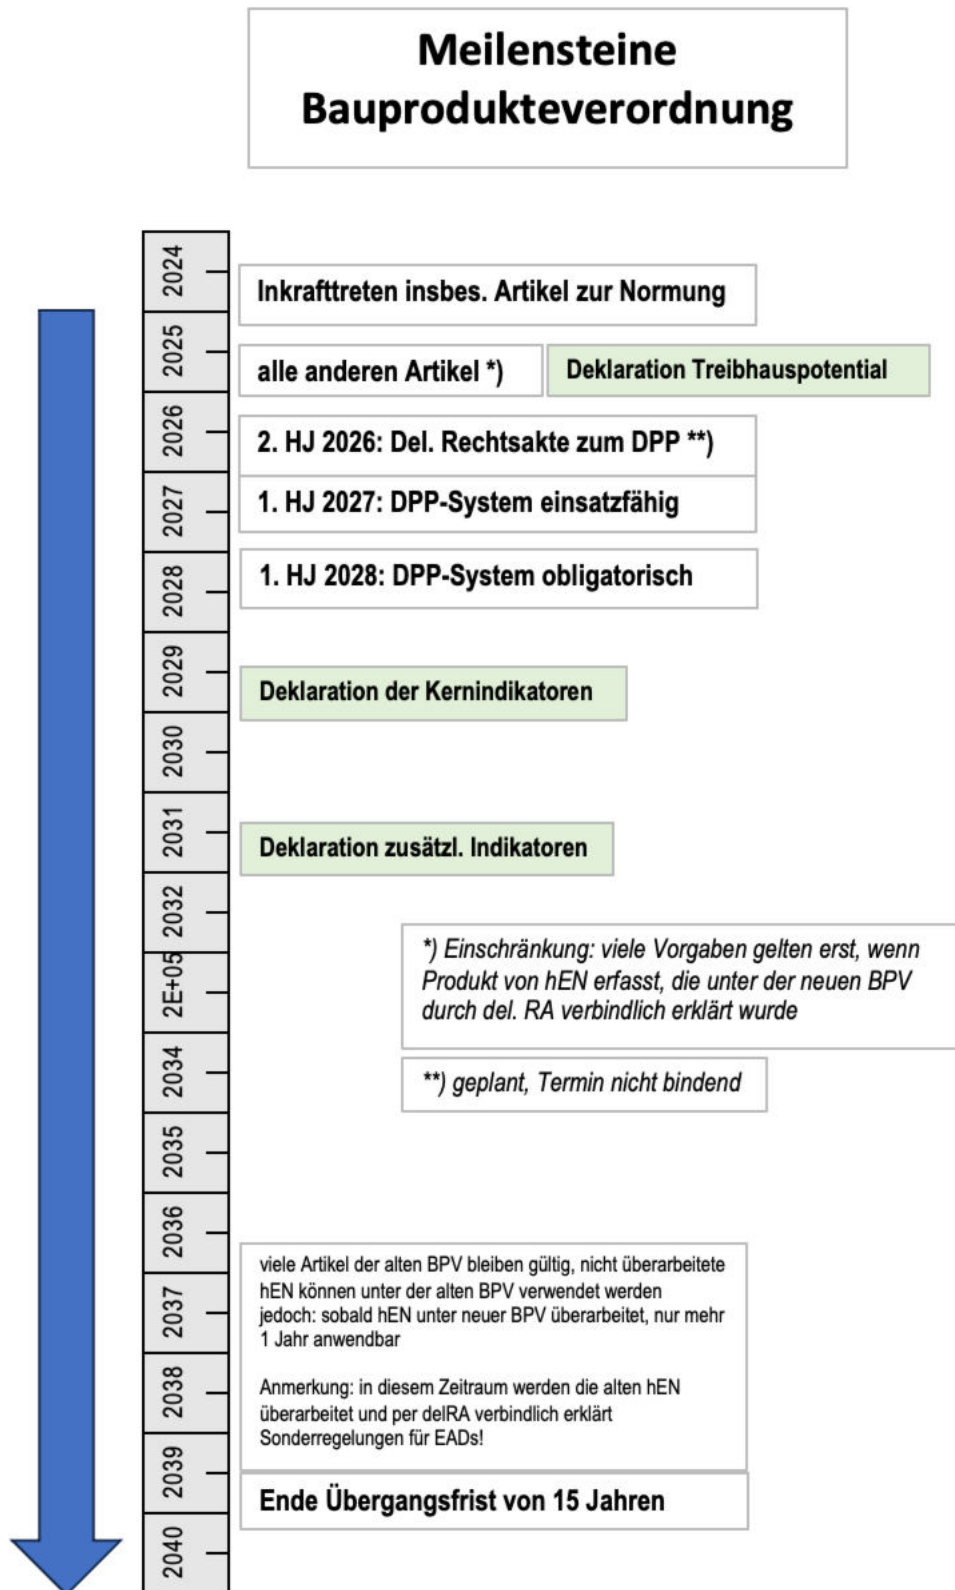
Meilensteine Bauprodukteverordnung

2024
Inkrafttreten insbes. Artikel zur Normung

2025
alle anderen Artikel *)
Deklaration Treibhauspotential

2026
2. HJ 2026: Del. Rechtsakte zum DPP **)

2027
1. HJ 2027: DPP-System einsatzfähig

2028
1. HJ 2028: DPP-System obligatorisch

2029
Deklaration der Kernindikatoren

2030

2031
Deklaration zusätzl. Indikatoren

2032

2E+05

*) Einschränkung: viele Vorgaben gelten erst, wenn Produkt von hEN erfasst, die unter der neuen BPV durch del. RA verbindlich erklärt wurde

**) geplant, Termin nicht bindend

2034

2035

2036

2037
viele Artikel der alten BPV bleiben gültig, nicht überarbeitete hEN können unter der alten BPV verwendet werden
jedoch: sobald hEN unter neuer BPV überarbeitet, nur mehr 1 Jahr anwendbar

Anmerkung: in diesem Zeitraum werden die alten hEN überarbeitet und per delRA verbindlich erklärt
Sonderregelungen für EADs!

2038

2039
Ende Übergangsfrist von 15 Jahren

2040